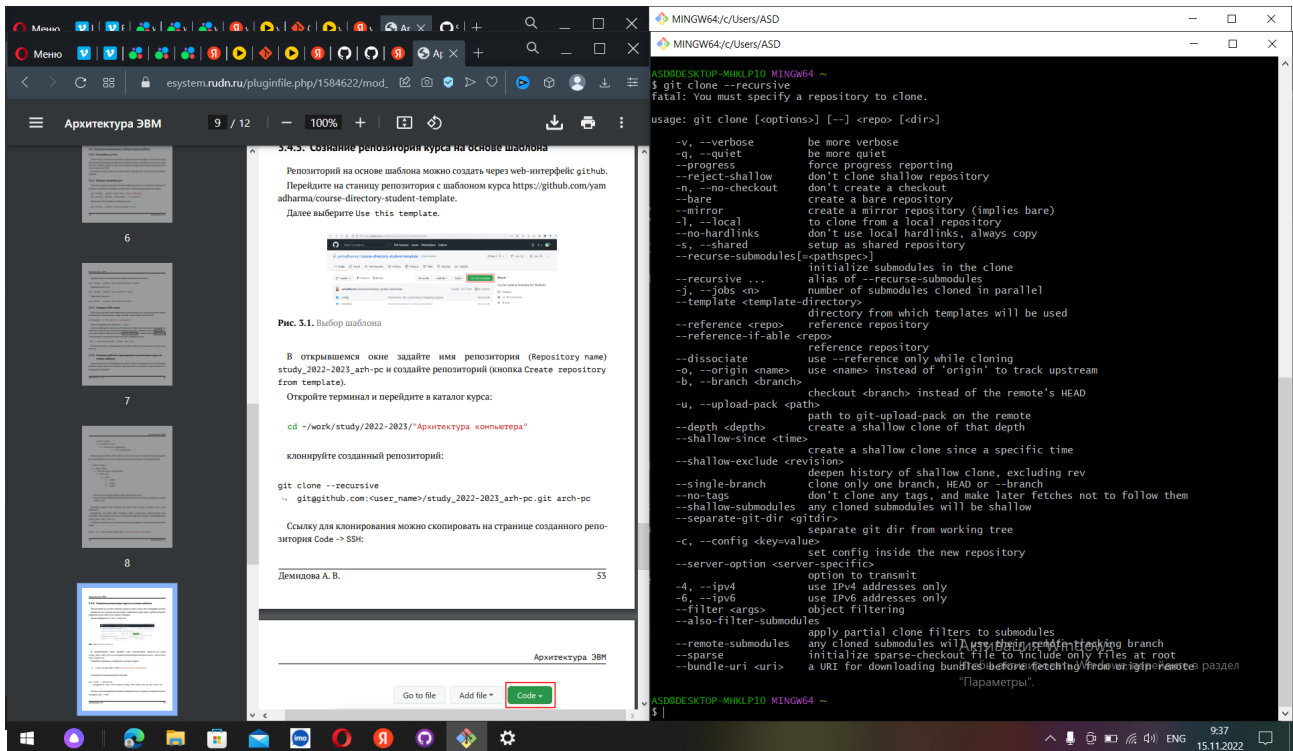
Меню

Меню

esystem.rudn.ru/pluginfile.php/1584622/mod_

Архитектура ЭВМ 9 / 12 100%

6

7

8

3.4.3. Создание репозитория курса на основе шаблона

Репозиторий на основе шаблона можно создать через web-интерфейс github.

Перейдите на станицу репозитория с шаблоном курса https://github.com/yamadharma/course-directory-student-template.

Далее выберите Use this template.

Рис. 3.1. Выбор шаблона

В открывшемся окне задайте имя репозитория (Repository name) study_2022–2023_arh-pc и создайте репозиторий (кнопка Create repository from template).

Откройте терминал и перейдите в каталог курса:

cd ~/work/study/2022-2023/"Архитектура компьютера"

клонируйте созданный репозиторий:

git clone --recursive
↪ git@github.com:<user_name>/study_2022–2023_arh-pc.git arch-pc

Ссылку для клонирования можно скопировать на странице созданного репозитория Code -> SSH:

Демидова А. В. 53

Архитектура ЭВМ

Go to file Add file Code

MINGW64:/c/Users/ASD

MINGW64:/c/Users/ASD

ASD@DESKTOP-MHKLP10 MINGW64 ~
$ git clone --recursive
fatal: You must specify a repository to clone.

usage: git clone [<options>] [--] <repo> [<dir>]

    -v, --verbose         be more verbose
    -q, --quiet           be more quiet
    --progress            force progress reporting
    --reject-shallow      don't clone shallow repository
    -n, --no-checkout     don't create a checkout
    --bare                create a bare repository
    --mirror              create a mirror repository (implies bare)
    -l, --local           to clone from a local repository
    --no-hardlinks        don't use local hardlinks, always copy
    -s, --shared          setup as shared repository
    --recurse-submodules[=<pathspec>]
                          initialize submodules in the clone
    --recursive ...       alias of --recurse-submodules
    -j, --jobs <n>        number of submodules cloned in parallel
    --template <template-directory>
                          directory from which templates will be used
    --reference <repo>    reference repository
    --reference-if-able <repo>
                          reference repository
    --dissociate          use --reference only while cloning
    -o, --origin <name>   use <name> instead of 'origin' to track upstream
    -b, --branch <branch>
                          checkout <branch> instead of the remote's HEAD
    -u, --upload-pack <path>
                          path to git-upload-pack on the remote
    --depth <depth>       create a shallow clone of that depth
    --shallow-since <time>
                          create a shallow clone since a specific time
    --shallow-exclude <revision>
                          deepen history of shallow clone, excluding rev
    --single-branch       clone only one branch, HEAD or --branch
    --no-tags             don't clone any tags, and make later fetches not to follow them
    --shallow-submodules  any cloned submodules will be shallow
    --separate-git-dir <gitdir>
                          separate git dir from working tree
    -c, --config <key=value>
                          set config inside the new repository
    --server-option <server-specific>
                          option to transmit
    -4, --ipv4            use IPv4 addresses only
    -6, --ipv6            use IPv6 addresses only
    --filter <args>       object filtering
    --also-filter-submodules
                          apply partial clone filters to submodules
    --remote-submodules   any cloned submodules will use their remote-tracking branch
    --sparse              initialize sparse-checkout file to include only files at root
    --bundle-uri <uri>    a URI for downloading bundles before fetching from origin remote

Активация Windows
Чтобы активировать Windows, перейдите в раздел "Параметры".

ASD@DESKTOP-MHKLP10 MINGW64 ~
$

ENG 9:37 15.11.2022